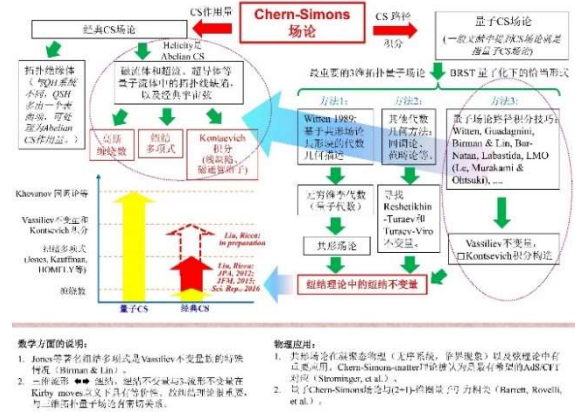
CS作用量

Chern-Simons 场论

CS 路径积分

经典CS场论

量子CS场论
（一般文献中提到CS场论时通常指量子CS理论）

拓扑规范场体
（与QH系统不同，QSH多由一个表象场，可能理为Abelian CS作用量。）

Helicity是Abelian CS

磁流体和超流、超导体等量子流体中的拓扑缺陷，以及经典宇宙弦

最重要的3种拓扑量子场论

BRST 量子化下的拓扑形式

高斯缠绕数

纽结多项式

Kontsevich积分
（经典的、微扰展开）

方法1:
Witten 1989: 基于共形场论几何化的纽结代数几何描述

方法2:
共轭代数几何方法：同调论、范畴论等。

方法3:
量子场论微扰分析技巧：Witten, Guadagnini, Birman & Lin, Bar-Natan, Labastida, LMO (Le, Murakami & Ohtsuki), ...

Khovanov 同调论等

Vassiliev不变量
Kontsevich积分

纽结多项式
(Jones, Kauffman, HOMFLY等)

缠绕数

Liu, Ricca: in preparation

Liu, Ricca: JPA, 2012; JFM, 2015; Sci. Rep., 2016

量子CS

经典CS

无穷维李代数（量子代数）

寻找Reshetikhin-Turaev和Turaev-Viro不变量

共形场论

Vassiliev不变量，口Kontsevich积分构造

纽结理论中的纽结不变量

数学方面的说明：
1. Jones等著名纽结多项式是Vassiliev不变量的特殊情况（Birman & Lin）。
2. 三维流形 ⟷ 纽结，纽结不变量与3流形不变量在Kirby moves意义下具有等价性，故此扭结理论可通过量子场论的途径而研究。

物理应用：
1. 共形场论在凝聚态物理（无序系统、临界现象）以及弦理论中有重要应用。Chern-Simons-matter理论在AdS/CFT对应中有重要应用（Strominger, et al.）。
2. 基于Chern-Simons场论与(2+1)-维圈量子引力相关（Barrett, Rovelli, et al.）。